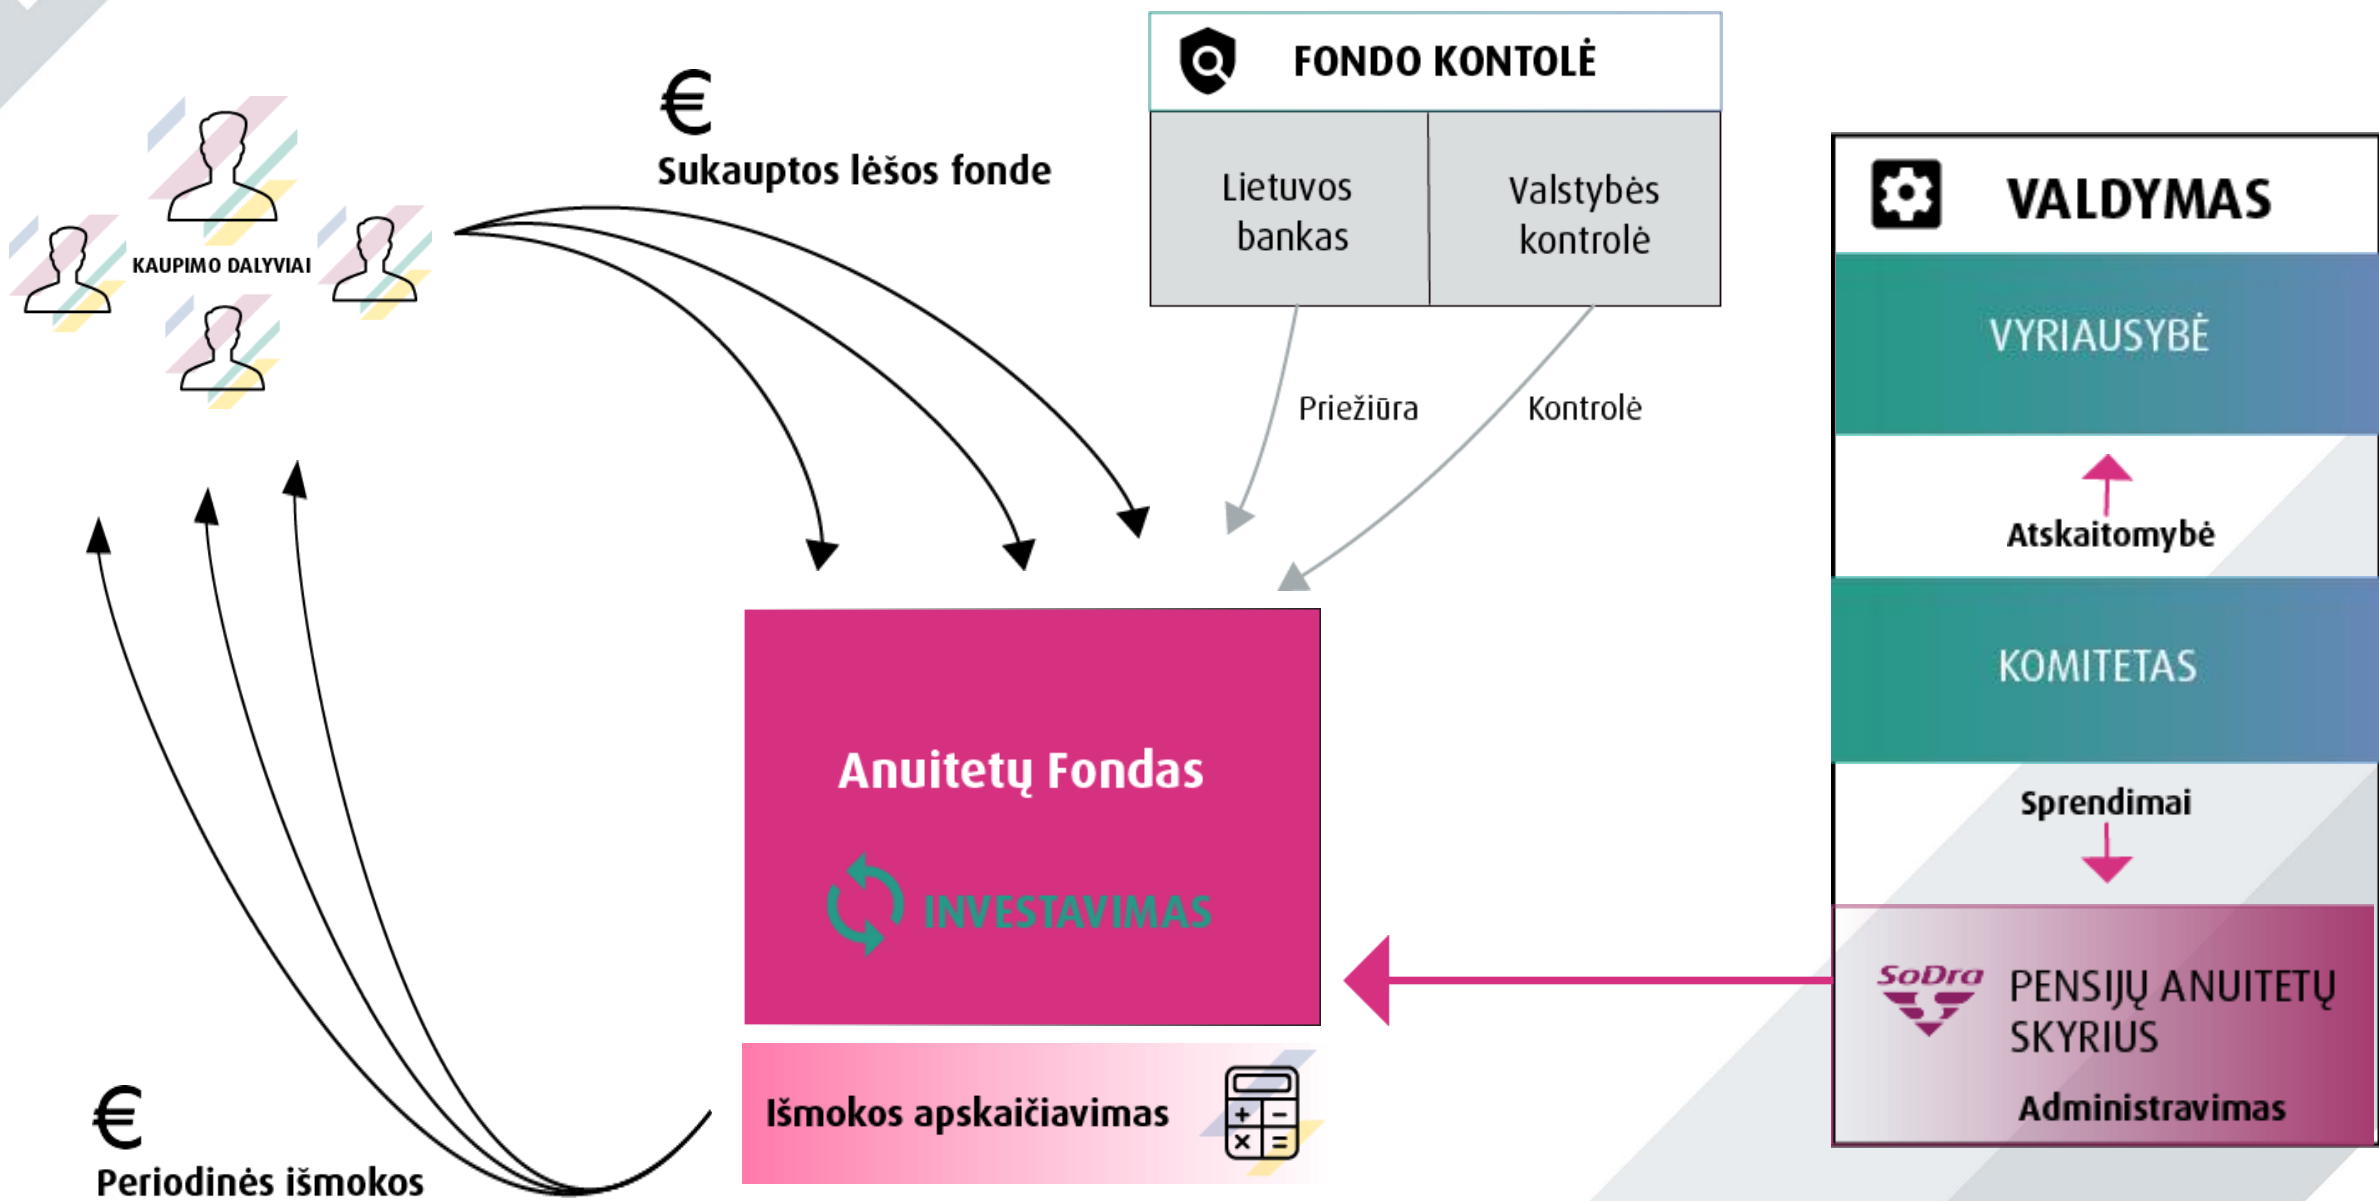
KAUPIMO DALYVIAI

€
Sukauptos lėšos fonde

FONDO KONTOLĖ

Lietuvos bankas

Valstybės kontrolė

Priežiūra

Kontrolė

VALDYMAS

VYRIAUSYBĖ

Atskaitomybė

KOMITETAS

Sprendimai

SoDra

PENSIJŲ ANUITETŲ SKYRIUS

Administravimas

Anuitetų Fondas

INVESTAVIMAS

Išmokos apskaičiavimas

€
Periodinės išmokos